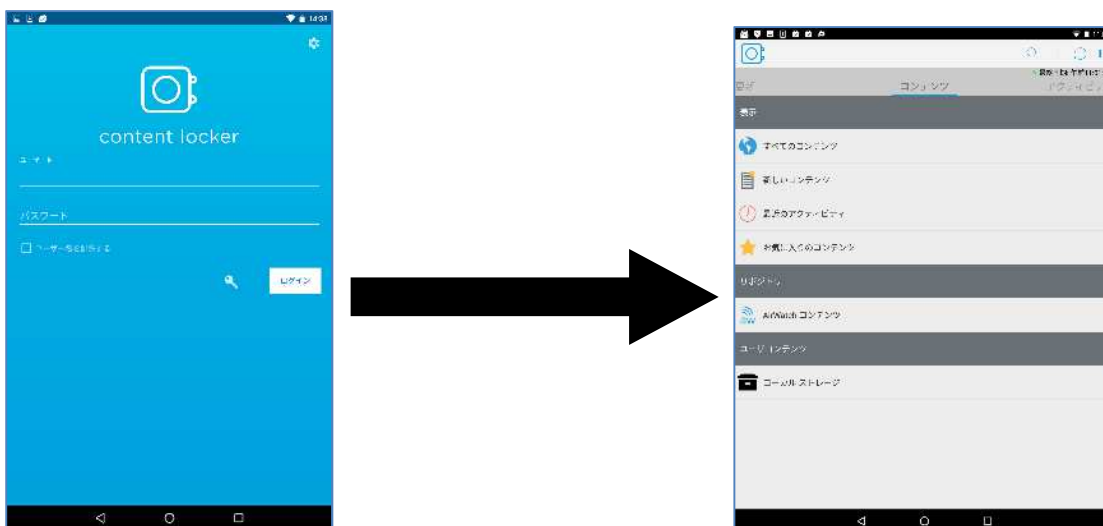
14:33

content locker

ユーザー

パスワード

ユーザー名を記憶する

ログイン

コンテンツ

表示

すべてのコンテンツ

新しいコンテンツ

最近のアクティビティ

お気に入りのコンテンツ

リポジトリ

AirWatch コンテンツ

ユーザーコンテンツ

ローカル ストレージ